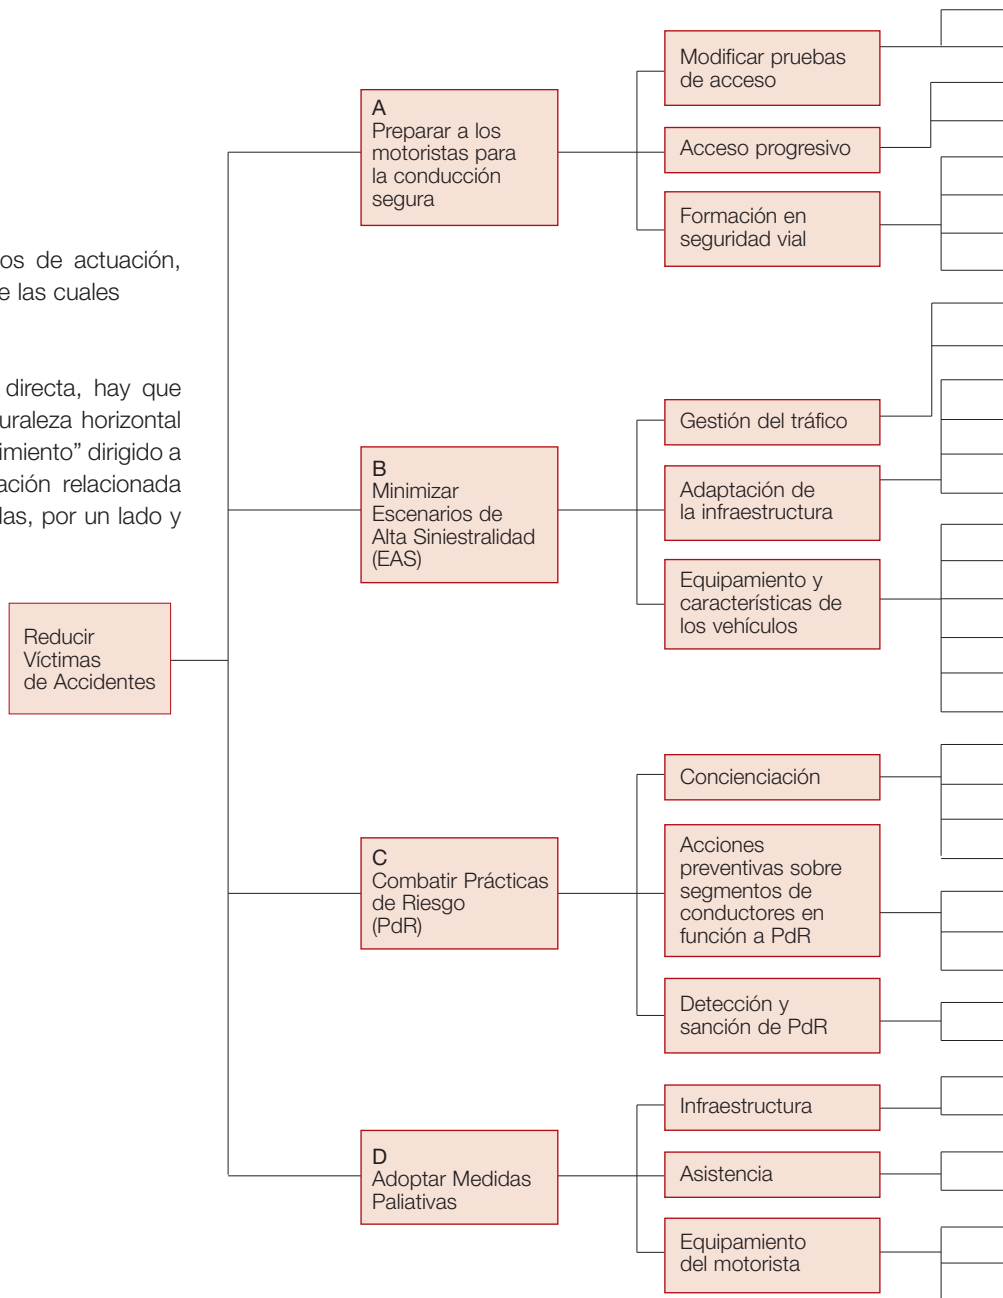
os de actuación, e las cuales

directa, hay que uraleza horizontal imiento" dirigido a ación relacionada las, por un lado y

Reducir Víctimas de Accidentes

A
Preparar a los motoristas para la conducción segura

Modificar pruebas de acceso

Acceso progresivo

Formación en seguridad vial

B
Minimizar Escenarios de Alta Siniestralidad (EAS)

Gestión del tráfico

Adaptación de la infraestructura

Equipamiento y características de los vehículos

C
Combatir Prácticas de Riesgo (PdR)

Concienciación

Acciones preventivas sobre segmentos de conductores en función a PdR

Detección y sanción de PdR

D
Adoptar Medidas Paliativas

Infraestructura

Asistencia

Equipamiento del motorista